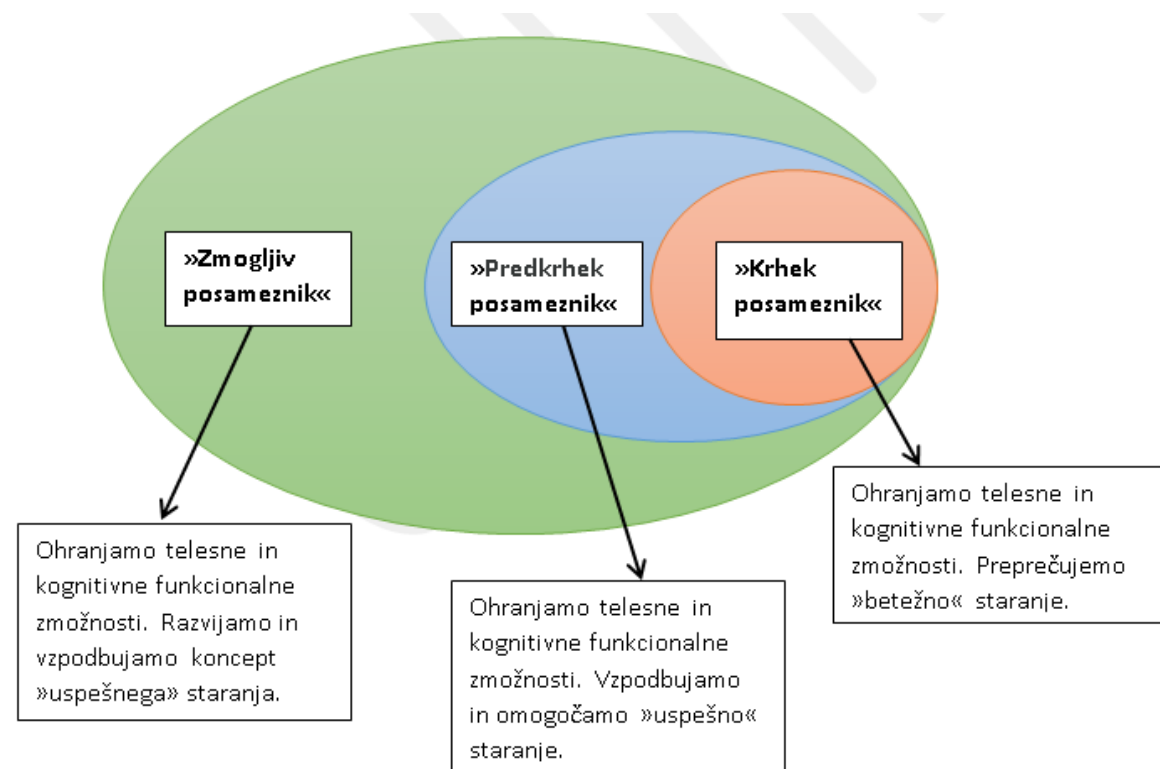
»Zmogljiv posameznik«

»Predkrhek posameznik«

»Krhek posameznik«

Ohranjamo telesne in kognitivne funkcionalne zmožnosti. Razvijamo in vzpodbujamo koncept »uspešnega» staranja.

Ohranjamo telesne in kognitivne funkcionalne zmožnosti. Vzpodbujamo in omogočamo »uspešno« staranje.

Ohranjamo telesne in kognitivne funkcionalne zmožnosti. Preprečujemo »betežno« staranje.